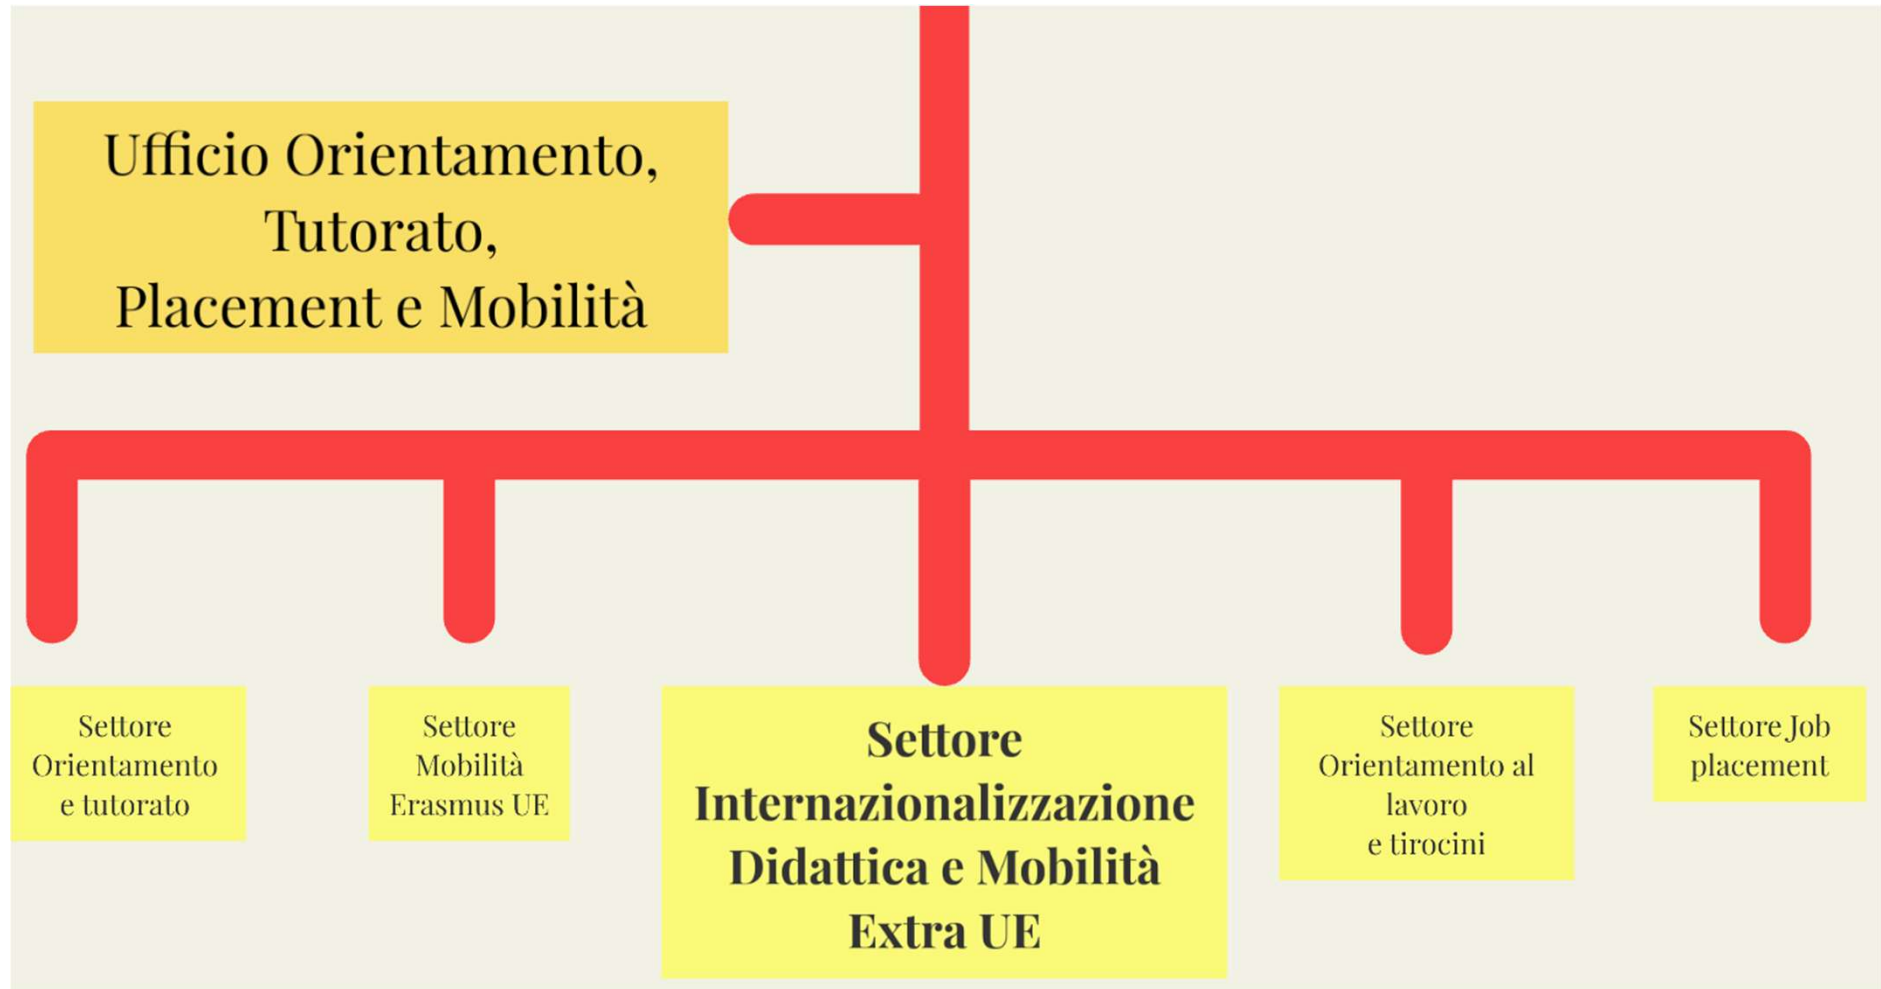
Ufficio Orientamento, Tutorato, Placement e Mobilità

Settore Orientamento e tutorato

Settore Mobilità Erasmus UE

Settore Internazionalizzazione Didattica e Mobilità Extra UE

Settore Orientamento al lavoro e tirocini

Settore Job placement